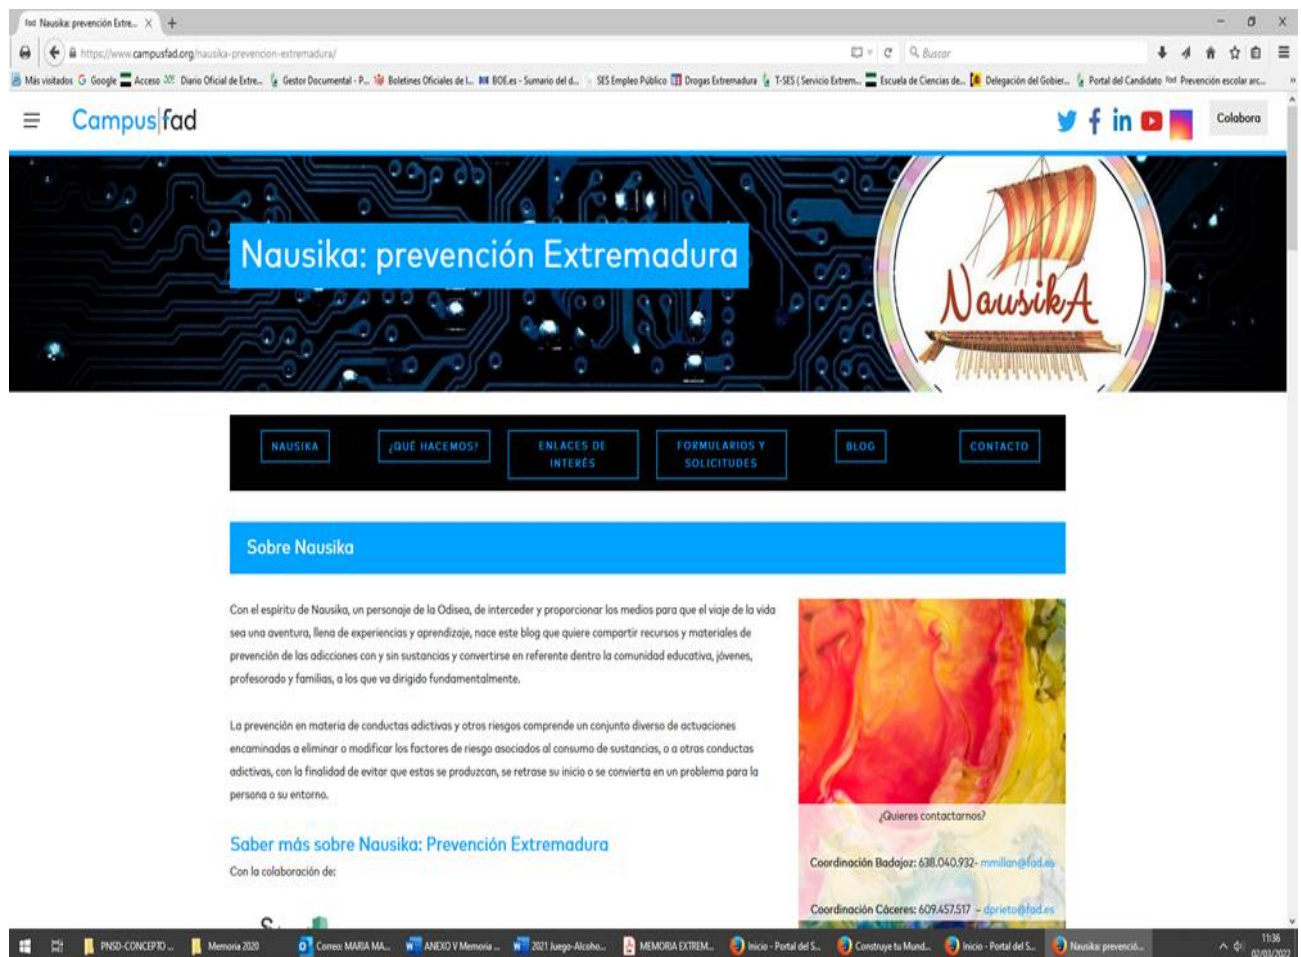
fad Nausika: prevención Extre... ×

https://www.campusfad.org/nausika-prevencion-extremadura/

Buscar

Más visitados Google Acceso Diario Oficial de Extre... Gestor Documental - P... Boletines Oficiales del ... BOE.es - Sumario del d... SES Empleo Público Drogas Extremadura T-SES (Servicio Extrem... Escuela de Ciencias de... Delegación del Gobier... Portal del Candidato Prevención escolar arc...

Campus|fad

Colabora

Nausika: prevención Extremadura

NausikA

NAUSIKA

¿QUÉ HACEMOS?

ENLACES DE INTERÉS

FORMULARIOS Y SOLICITUDES

BLOG

CONTACTO

Sobre Nausika

Con el espíritu de Nausika, un personaje de la Odisea, de interceder y proporcionar los medios para que el viaje de la vida sea una aventura, llena de experiencias y aprendizaje, nace este blog que quiere compartir recursos y materiales de prevención de las adicciones con y sin sustancias y convertirse en referente dentro la comunidad educativa, jóvenes, profesorado y familias, a los que va dirigido fundamentalmente.

La prevención en materia de conductas adictivas y otros riesgos comprende un conjunto diverso de actuaciones encaminadas a eliminar o modificar los factores de riesgo asociados al consumo de sustancias, o a otras conductas adictivas, con la finalidad de evitar que estas se produzcan, se retrase su inicio o se convierta en un problema para la persona o su entorno.

Saber más sobre Nausika: Prevención Extremadura

Con la colaboración de:

¿Quieres contactarnos?

Coordinación Badajoz: 638.040.932- mmillan@fad.es

Coordinación Cáceres: 609.457.517 - dprieto@fad.es

PNSD-CONCEPTO ... Memoria 2020 Correo: MARIA MA... ANEXO V Memoria ... 2021 Juego-Alcoho... MEMORIA EXTREM... Inicio - Portal del S... Construye tu Mund... Inicio - Portal del S... Nausika: prevenció...

11:36
02/03/2022